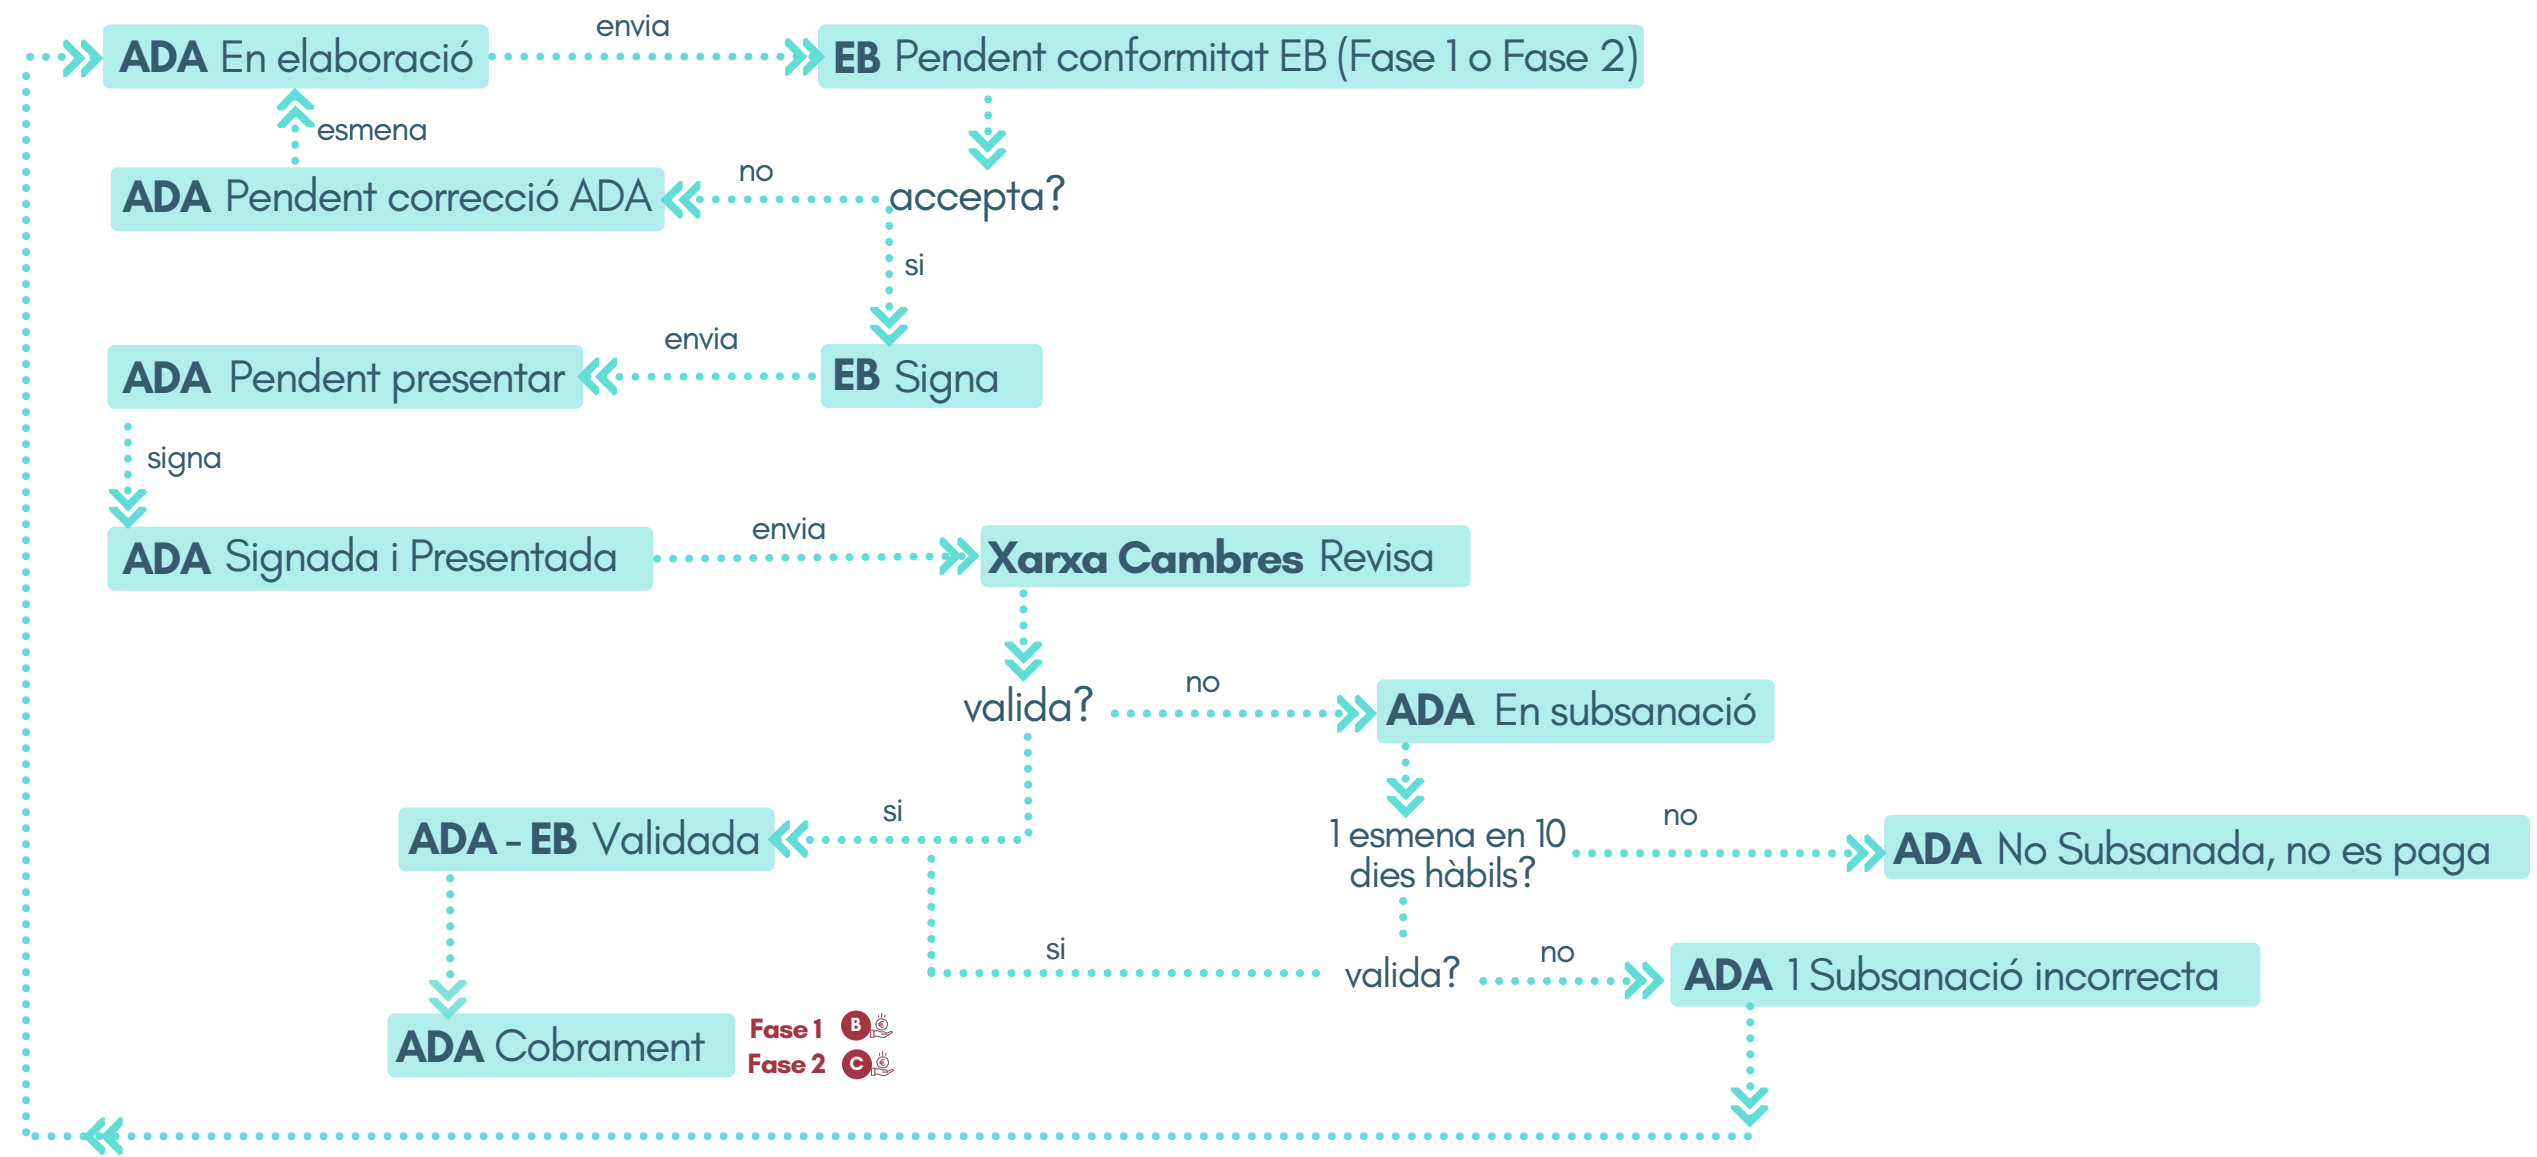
ADA En elaboració

envia

EB Pendent conformitat EB (Fase 1 o Fase 2)

esmena

ADA Pendent correcció ADA

no

accepta?

si

ADA Pendent presentar

envia

EB Signa

signa

ADA Signada i Presentada

envia

Xarxa Cambres Revisa

valida?

no

ADA En subsanació

si

ADA - EB Validada

1 esmena en 10 dies hàbils?

no

ADA No Subsanada, no es paga

si

valida?

no

ADA 1 Subsanació incorrecta

ADA Cobrament

Fase 1 B

Fase 2 C